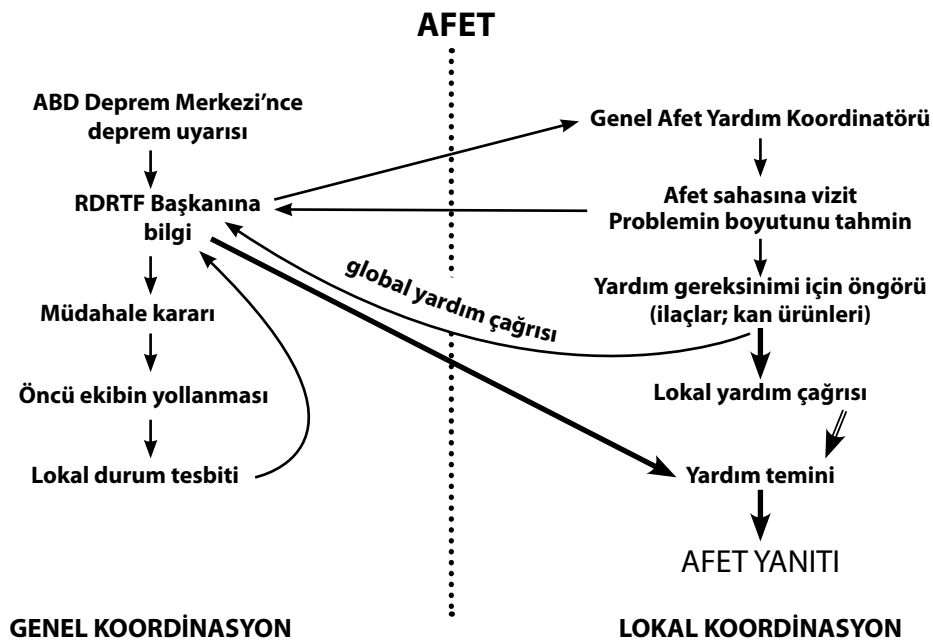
AFET

ABD Deprem Merkezi'nce deprem uyarısı

RDRTF Başkanına bilgi

Müdahale kararı

Öncü ekibin yollanması

Lokal durum tesbiti

Genel Afet Yardım Koordinatörü

Afet sahasına vizit
Problemin boyutunu tahmin

Yardım gereksinimi için öngörü (ilaçlar; kan ürünleri)

global yardım çağrısı

Lokal yardım çağrısı

Yardım temini

AFET YANITI

GENEL KOORDİNASYON

LOKAL KOORDİNASYON